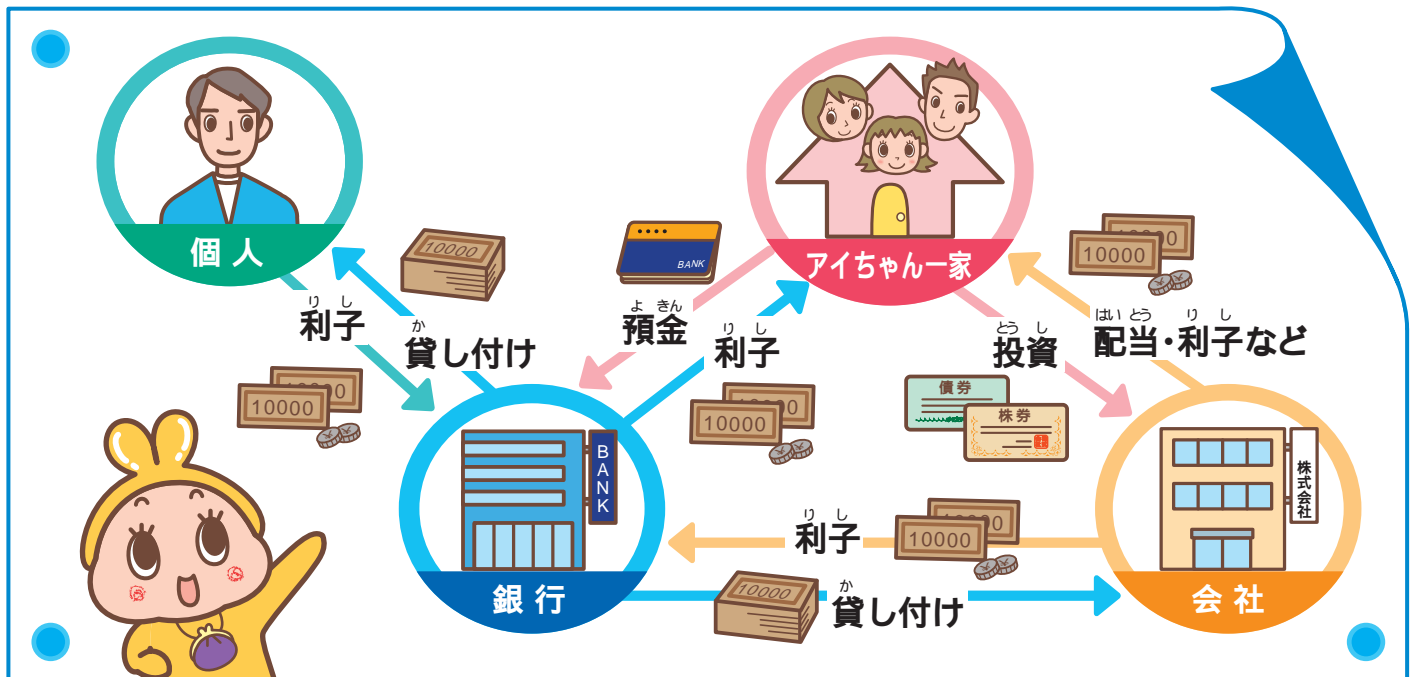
個人

アイちゃん一家

BANK

10000

り し
利子

か
貸し付け

よ きん
預金

り し
利子

とう し
投資

はいとう り し
配当・利子など

10000

10000

債券

株券

10000

BANK

銀行

株式会社

会社

り し
利子

10000

10000

か
貸し付け